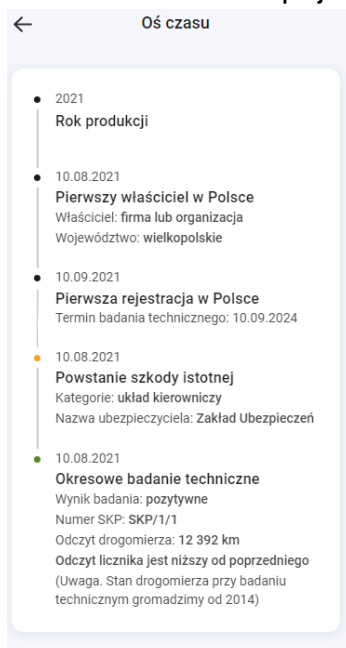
← Oś czasu

2021
Rok produkcji

10.08.2021
Pierwszy właściciel w Polsce
Właściciel: firma lub organizacja
Województwo: wielkopolskie

10.09.2021
Pierwsza rejestracja w Polsce
Termin badania technicznego: 10.09.2024

10.08.2021
Powstanie szkody istotnej
Kategorie: układ kierowniczy
Nazwa ubezpieczyciela: Zakład Ubezpieczeń

10.08.2021
Okresowe badanie techniczne
Wynik badania: pozytywne
Numer SKP: SKP/1/1
Odczyt drogomierza: 12 392 km
Odczyt licznika jest niższy od poprzedniego
(Uwaga. Stan drogomierza przy badaniu technicznym gromadzimy od 2014)